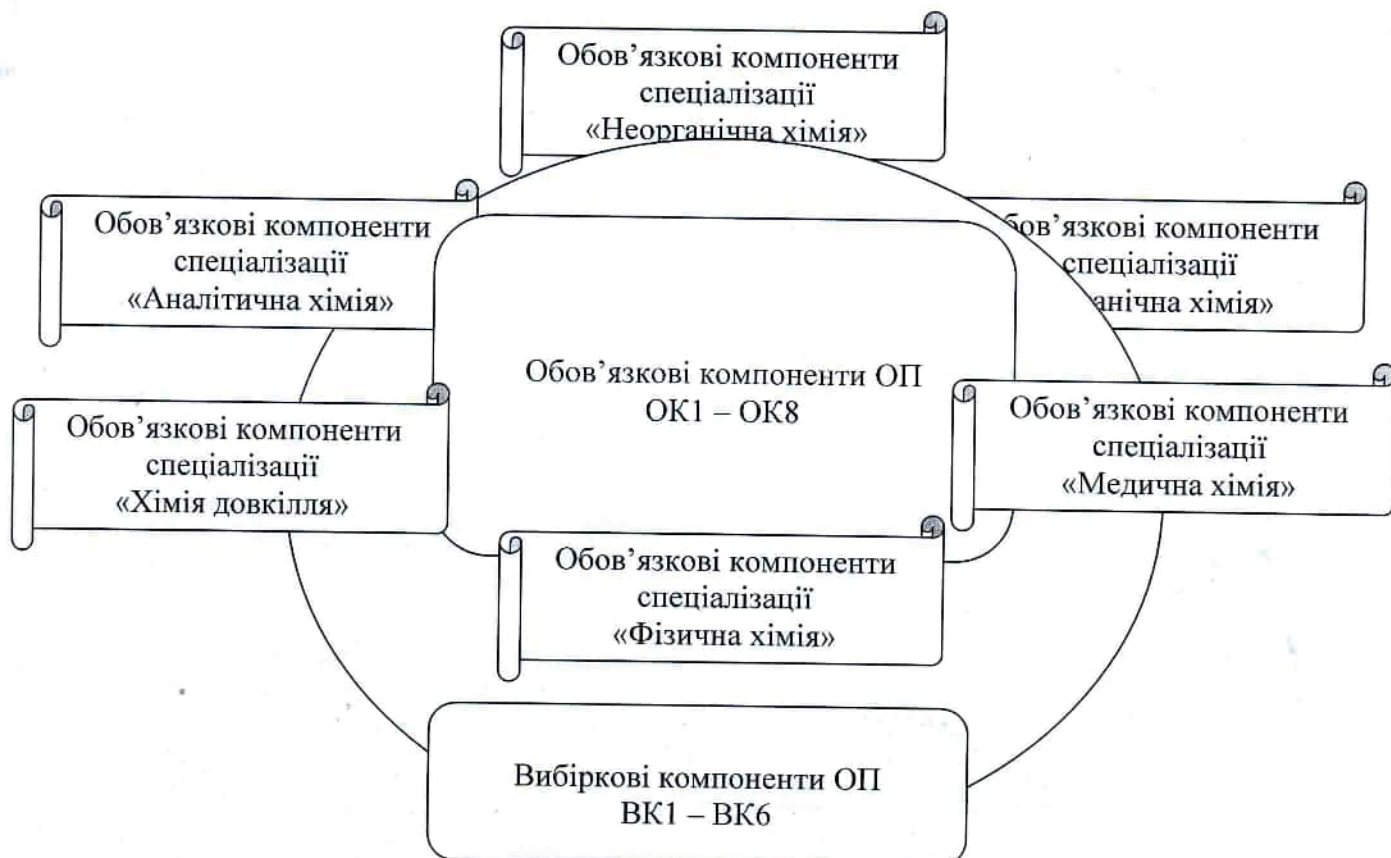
Обов’язкові компоненти спеціалізації «Неорганічна хімія»

Обов’язкові компоненти спеціалізації «Аналітична хімія»

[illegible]бов’язкові компоненти спеціалізації «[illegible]анічна хімія»

Обов’язкові компоненти ОП ОК1 – ОК8

Обов’язкові компоненти спеціалізації «Хімія довкілля»

Обов’язкові компоненти спеціалізації «Медична хімія»

Обов’язкові компоненти спеціалізації «Фізична хімія»

Вибіркові компоненти ОП ВК1 – ВК6